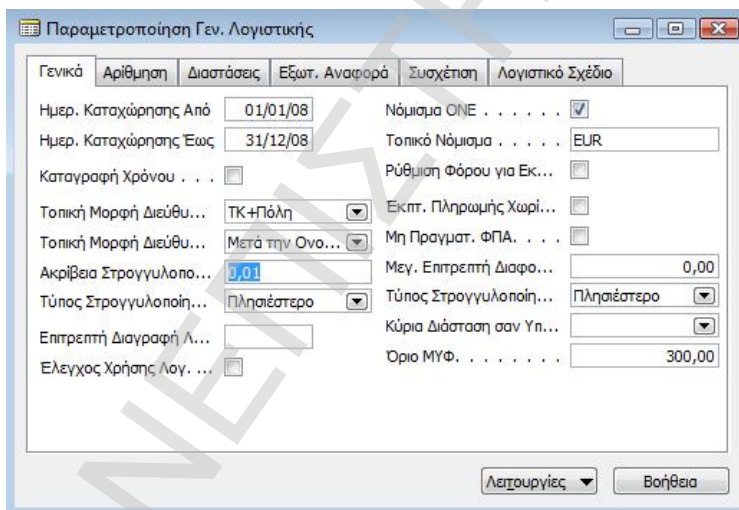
Παραμετροποίηση Γεν. Λογιστικής

Γενικά | Αρίθμηση | Διαστάσεις | Εξωτ. Αναφορά | Συσχέτιση | Λογιστικό Σχέδιο

Ημερ. Καταχώρησης Από 01/01/08
Ημερ. Καταχώρησης Έως 31/12/08
Καταγραφή Χρόνου . . .
Τοπική Μορφή Διεύθυ... ΤΚ+Πόλη
Τοπική Μορφή Διεύθυ... Μετά την Ονο...
Ακρίβεια Στρογγυλοπο... 0,01
Τύπος Στρογγυλοποίη... Πλησιέστερο
Επιτρεπτή Διαγραφή Λ...
Έλεγχος Χρήσης Λογ. ...

Νόμισμα ΟΝΕ . . . . . .
Τοπικό Νόμισμα . . . . . EUR
Ρύθμιση Φόρου για Εκ...
Έκπτ. Πληρωμής Χωρί...
Μη Πραγματ. ΦΠΑ. . . .
Μεγ. Επιτρεπτή Διαφο... 0,00
Τύπος Στρογγυλοποίη... Πλησιέστερο
Κύρια Διάσταση σαν Υπ...
Όριο ΜΥΦ. . . . . . . . 300,00

Λειτουργίες ▼ Βοήθεια

ΝΕΠΙΣΤ